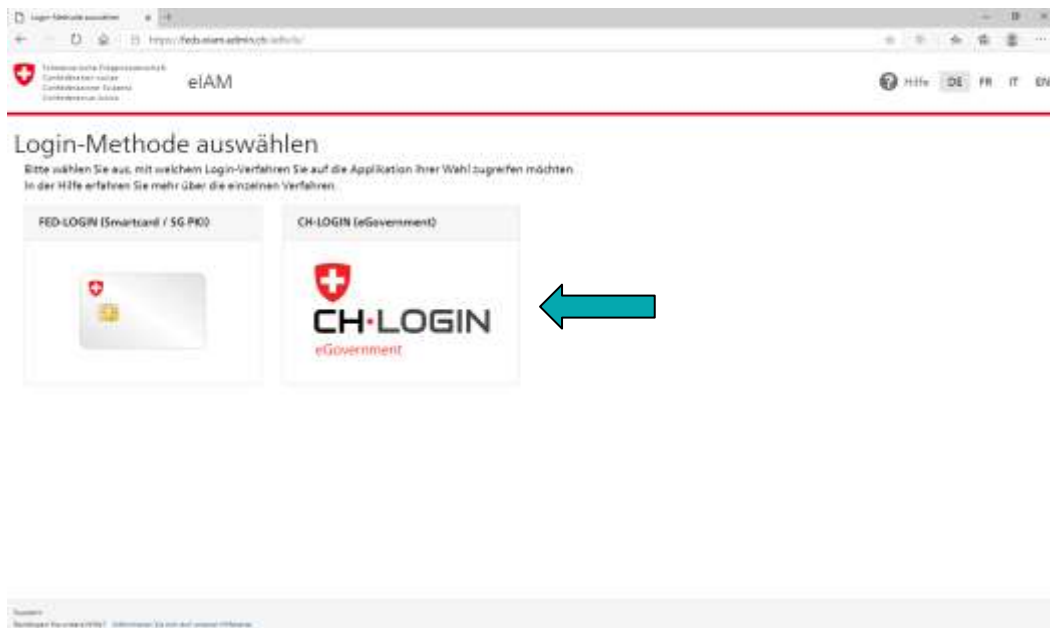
Login-Methode auswählen
https://feds.eiam.admin.ch/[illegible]

Schweizerische Eidgenossenschaft
Confédération suisse
Confederazione Svizzera
Confederaziun svizra

eIAM

Hilfe DE FR IT EN

Login-Methode auswählen

Bitte wählen Sie aus, mit welchem Login-Verfahren Sie auf die Applikation Ihrer Wahl zugreifen möchten. In der Hilfe erfahren Sie mehr über die einzelnen Verfahren.

FED-LOGIN (Smartcard / SG-PKI)

CH-LOGIN (eGovernment)

CH·LOGIN
eGovernment

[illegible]
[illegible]